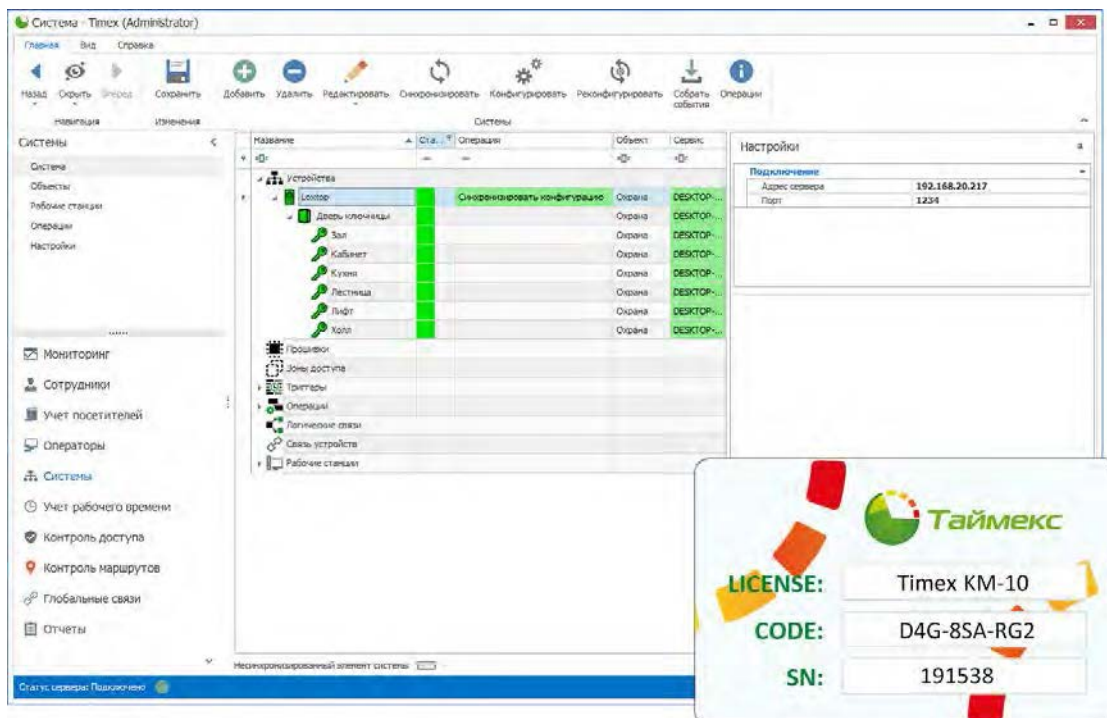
Система - Timex (Administrator)

Главная Вид Справка

Назад Скрыть Вперед Сохранить Добавить Удалить Редактировать Синхронизировать Конфигурировать Реконфигурировать Собрать события Операции

Навигация Изменения Системы

Системы

Система
Объекты
Рабочие станции
Операции
Настройки

Мониторинг
Сотрудники
Учет посетителей
Операторы
Системы
Учет рабочего времени
Контроль доступа
Контроль маршрутов
Глобальные связи
Отчеты

| Название | Ста... | Операция | Объект | Сервис |
|---|---|---|---|---|
| Устройства | | | | |
| Locktor | | Синхронизировать конфигурацию | Охрана | DESKTOP-... |
| Дверь ключницы | | | Охрана | DESKTOP-... |
| Зал | | | Охрана | DESKTOP-... |
| Кабинет | | | Охрана | DESKTOP-... |
| Кухня | | | Охрана | DESKTOP-... |
| Лестница | | | Охрана | DESKTOP-... |
| Лифт | | | Охрана | DESKTOP-... |
| Холл | | | Охрана | DESKTOP-... |
| Прошивки | | | | |
| Зоны доступа | | | | |
| Триггеры | | | | |
| Операции | | | | |
| Логические связи | | | | |
| Связь устройств | | | | |
| Рабочие станции | | | | |

Несинхронизированный элемент системы

Настройки

Подключение
| Адрес сервера | 192.168.20.217 |
|---|---|
| Порт | 1234 |

Статус сервера: Подключено

Таймекс

LICENSE: Timex KM-10
CODE: D4G-8SA-RG2
SN: 191538